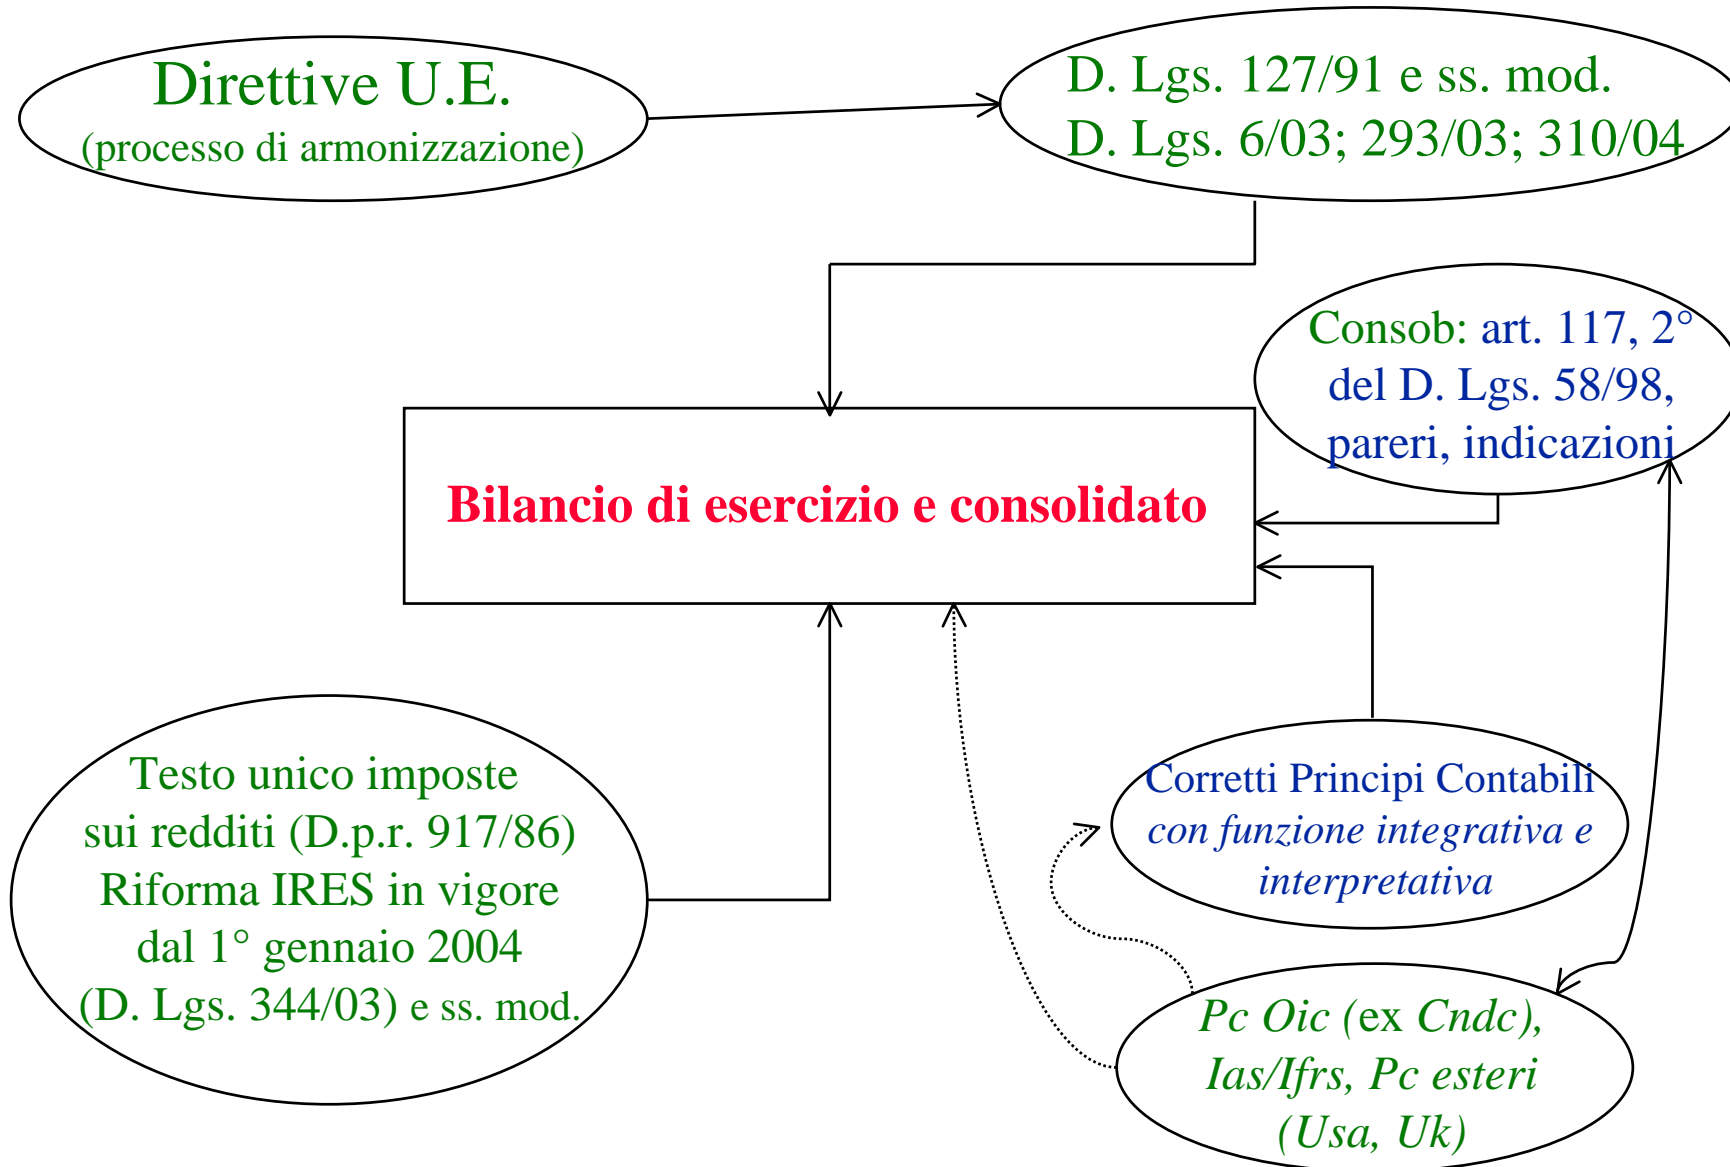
Direttive U.E.
(processo di armonizzazione)

D. Lgs. 127/91 e ss. mod.
D. Lgs. 6/03; 293/03; 310/04

Consob: art. 117, 2° del D. Lgs. 58/98, pareri, indicazioni

Bilancio di esercizio e consolidato

Testo unico imposte sui redditi (D.p.r. 917/86) Riforma IRES in vigore dal 1° gennaio 2004 (D. Lgs. 344/03) e ss. mod.

Corretti Principi Contabili con funzione integrativa e interpretativa

Pc Oic (ex Cndc), Ias/Ifrs, Pc esteri (Usa, Uk)